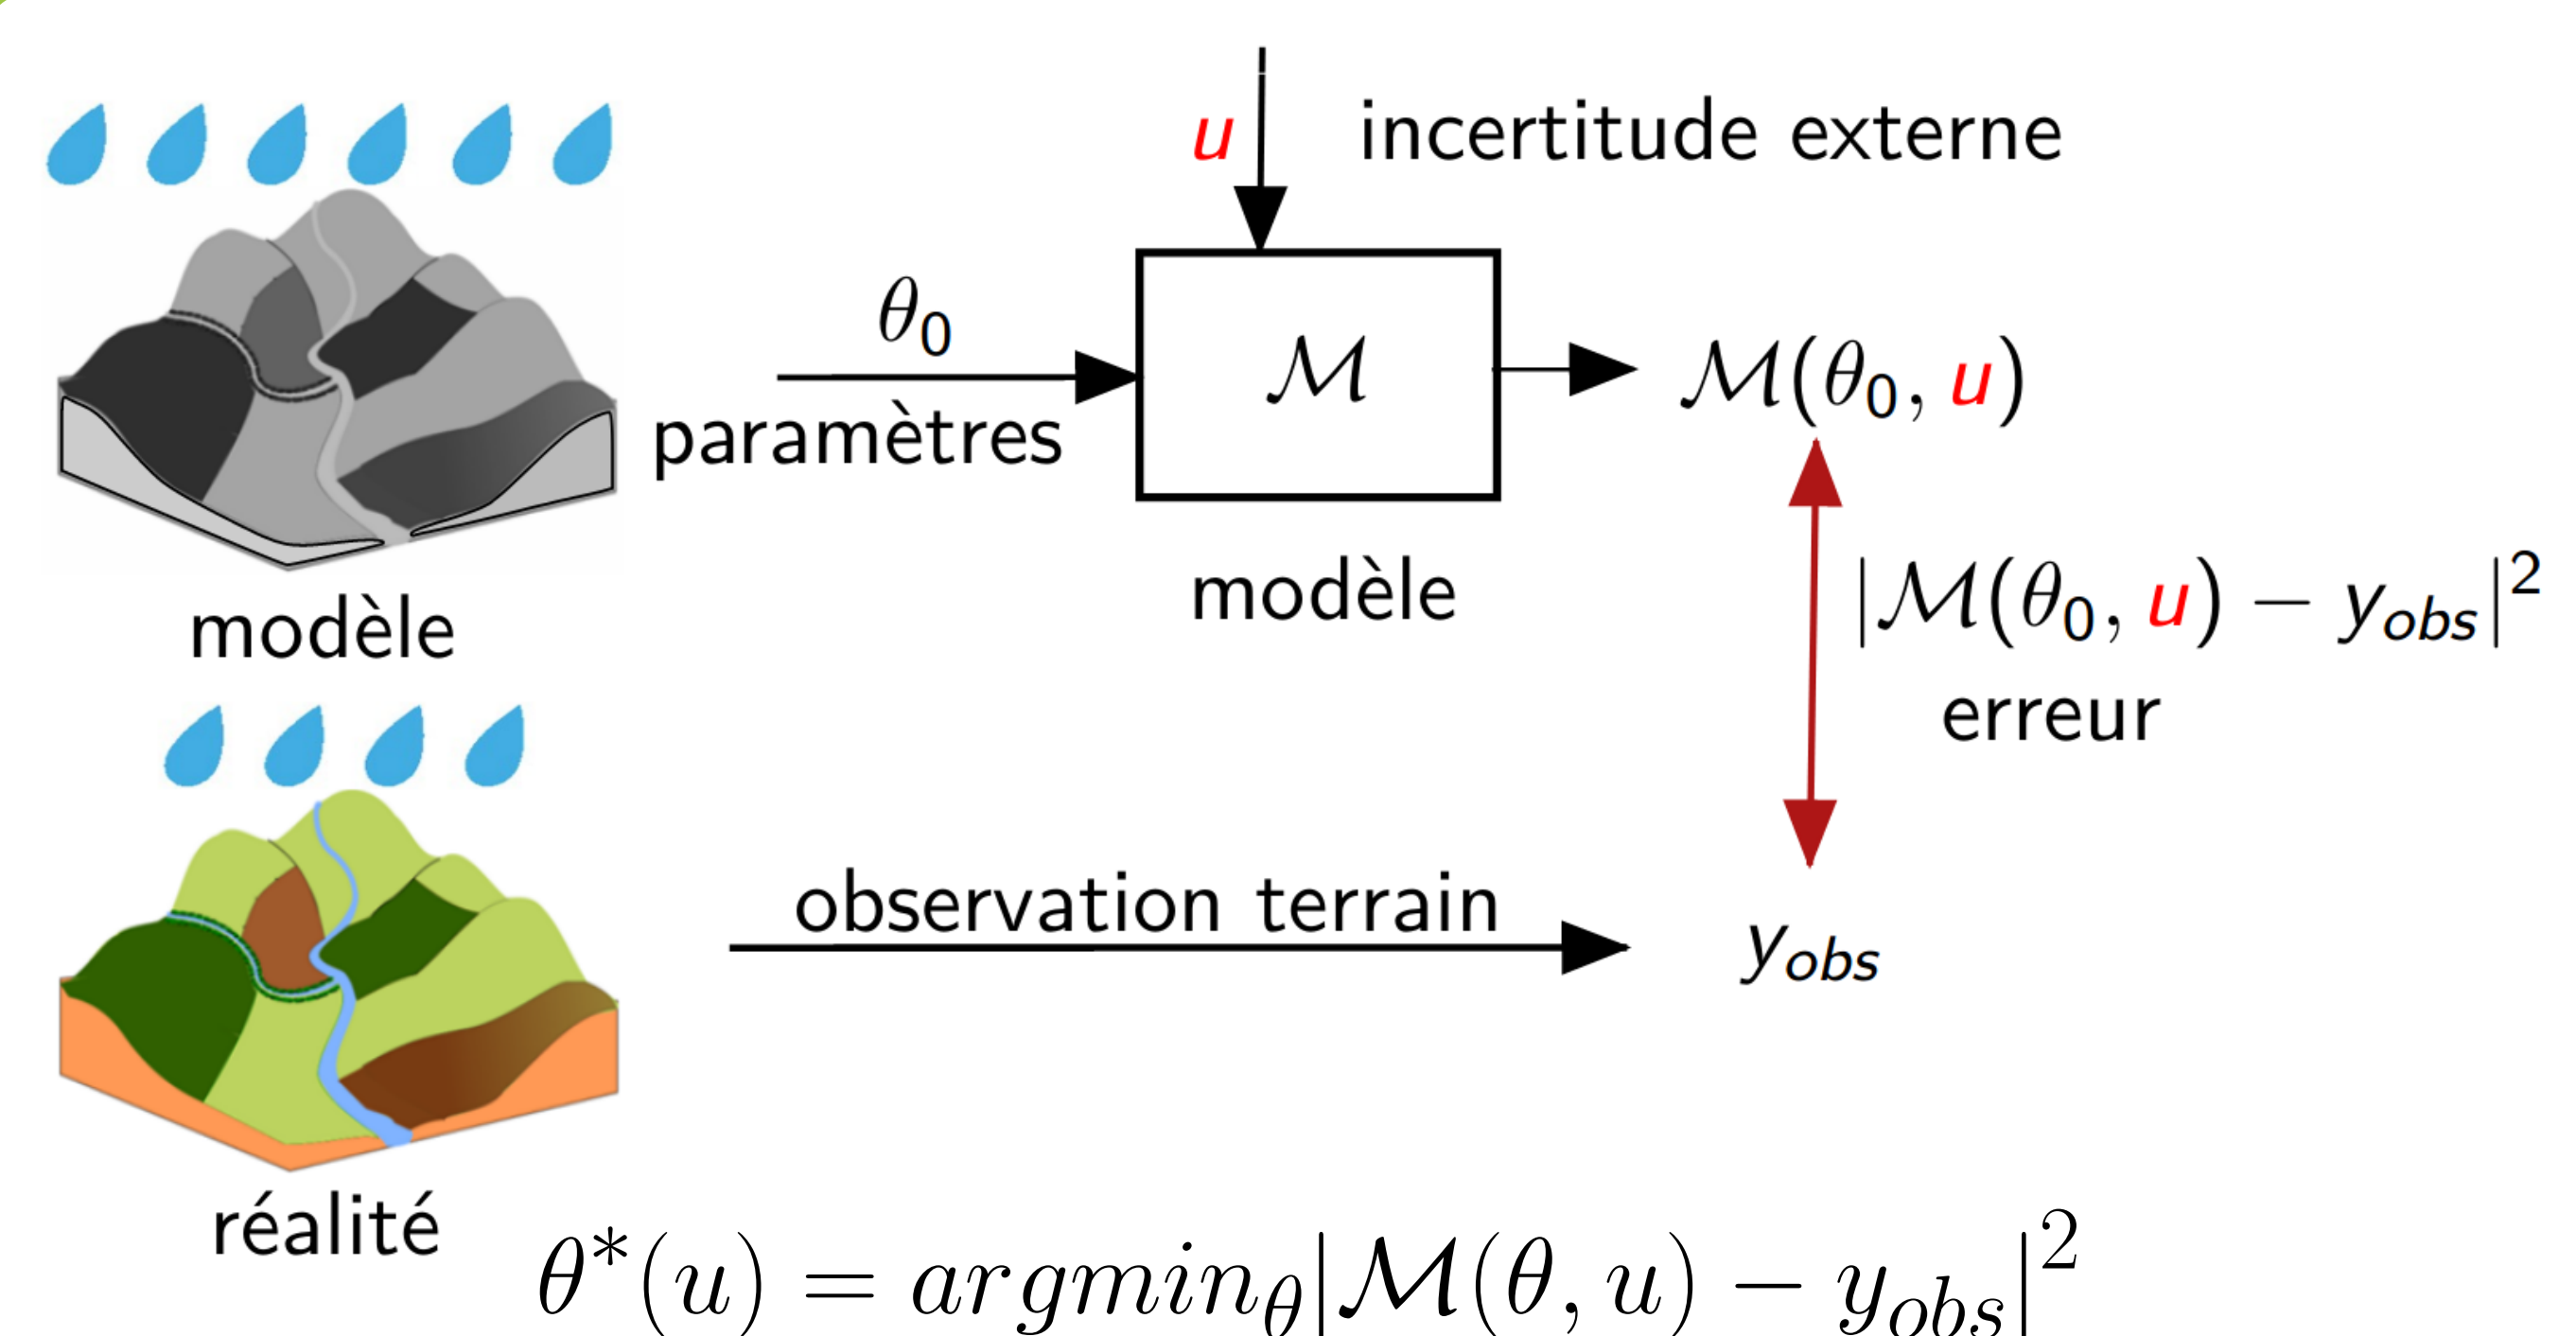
$u$ incertitude externe

$\theta_0$

paramètres

$\mathcal{M}$

$\mathcal{M}(\theta_0, u)$

modèle

modèle

$|\mathcal{M}(\theta_0, u) - y_{obs}|^2$

erreur

observation terrain

$y_{obs}$

réalité

$\theta^*(u) = argmin_\theta |\mathcal{M}(\theta, u) - y_{obs}|^2$